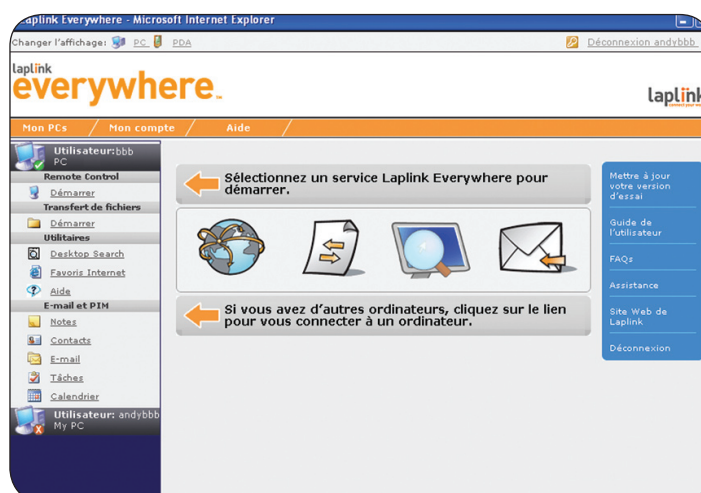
aplink Everywhere - Microsoft Internet Explorer

Changer l'affichage: PC PDA

Déconnexion andybbb

laplink everywhere

laplink

Mon PCs / Mon compte / Aide

Utilisateur: bbb PC

Remote Control
Démarrer
Transfert de fichiers
Démarrer
Utilitaires
Desktop Search
Favoris Internet
Aide
E-mail et PIM
Notes
Contacts
E-mail
Tâches
Calendrier

Utilisateur: andybbb My PC

Sélectionnez un service Laplink Everywhere pour démarrer.

Si vous avez d'autres ordinateurs, cliquez sur le lien pour vous connecter à un ordinateur.

Mettre à jour votre version d'essai
Guide de l'utilisateur
FAQs
Assistance
Site Web de Laplink
Déconnexion